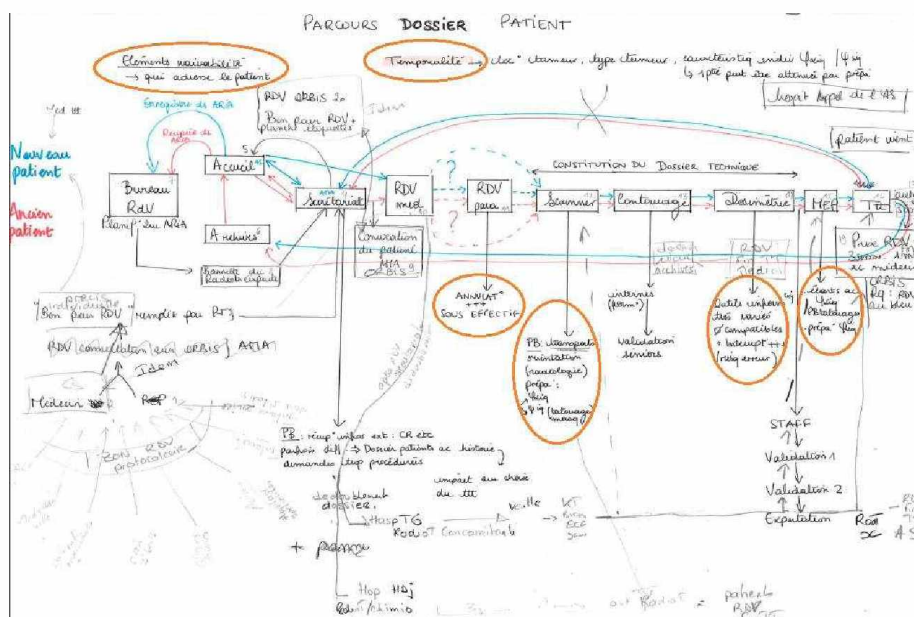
PARCOURS DOSSIER PATIENT

Eléments variabilité → qui adresse le patient

Temporalité → loc° tumeur, type tumeur, sensibilité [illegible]
↳ 1ère peut être atteinte par prépa

Nouveau patient

Ancien patient

RDV ORBIS 2a
Bon pour RDV + planche étiquettes

Bureau RDV
Planif° sur ARIA

Accueil

Secrétariat

RDV méd.

RDV para.

Scanner

Contourage

Dosimétrie

MEP

Ttt

CONSTITUTION DU DOSSIER TECHNIQUE

A rebours

Conversation du patient ARIA ORBIS

Bon pour RDV remplie par RTJ

RDV consultation sur ORBIS ARIA

Idem

Médecin

ZONE RDV protocolaire

ANNULAT° SOUS EFFECTIF

PB. changements orientation (cancérologie) prépa : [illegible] (tatouage)

internes (form°)

Validation seniors

Outils confort très variés ≠ compatibles + interrupt° ++ (reprise erreur)

STAFF

Validation 1

Validation 2

Exportation

PB : récup° infos ext : CR etc
parfois diff → Dossiers patients ac historique
demandes trop procédures

impact sur choix du ttt

Hosp TG
Radio T Concomitante

+ Programme

Hop HDJ
Radio/chimio

Report Appel de l'IAS

patient vient

Prise RDV ORBIS ac médecin